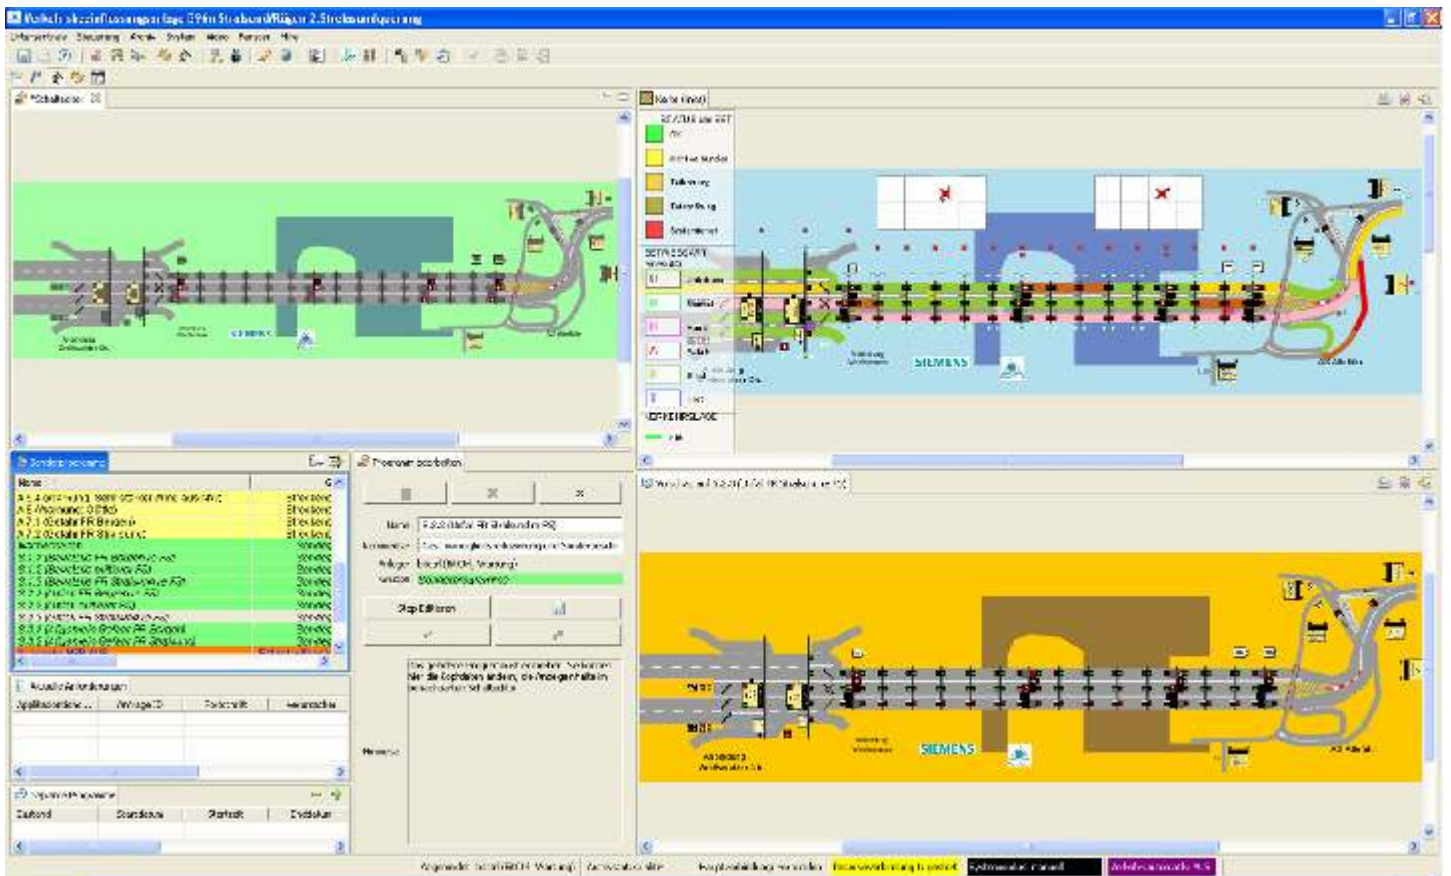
Verkehrsbeeinflussungsanlage B96n Strelasund/Rügen 2.Strelasundquerung

Unterzentrale Steuerung Ansicht System Hilfe Fenster Hilfe

*Schaltbilder

Karte (Info)

STATUS der AST
frei
Anlage gestört
Teilstörung
Totalstörung
Stellungsfehler

SIEMENS

SIEMENS

Straßenzustand
Name
Sonderprogramm
Sonderprogramm
Sonderprogramm
Sonderprogramm

Programm bearbeiten

Name
Kommentar
Anlage
Version

Step Editieren

Aktuelle Anforderungen
Applikationsname
Anlagen ID
Zeitpunkt
Verursacher

Programm

Zustand
Standardwert
Startzeit
Endzeit

Angemeldet: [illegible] Wartung
Hauptverbindung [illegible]
Systemstatus: manuell